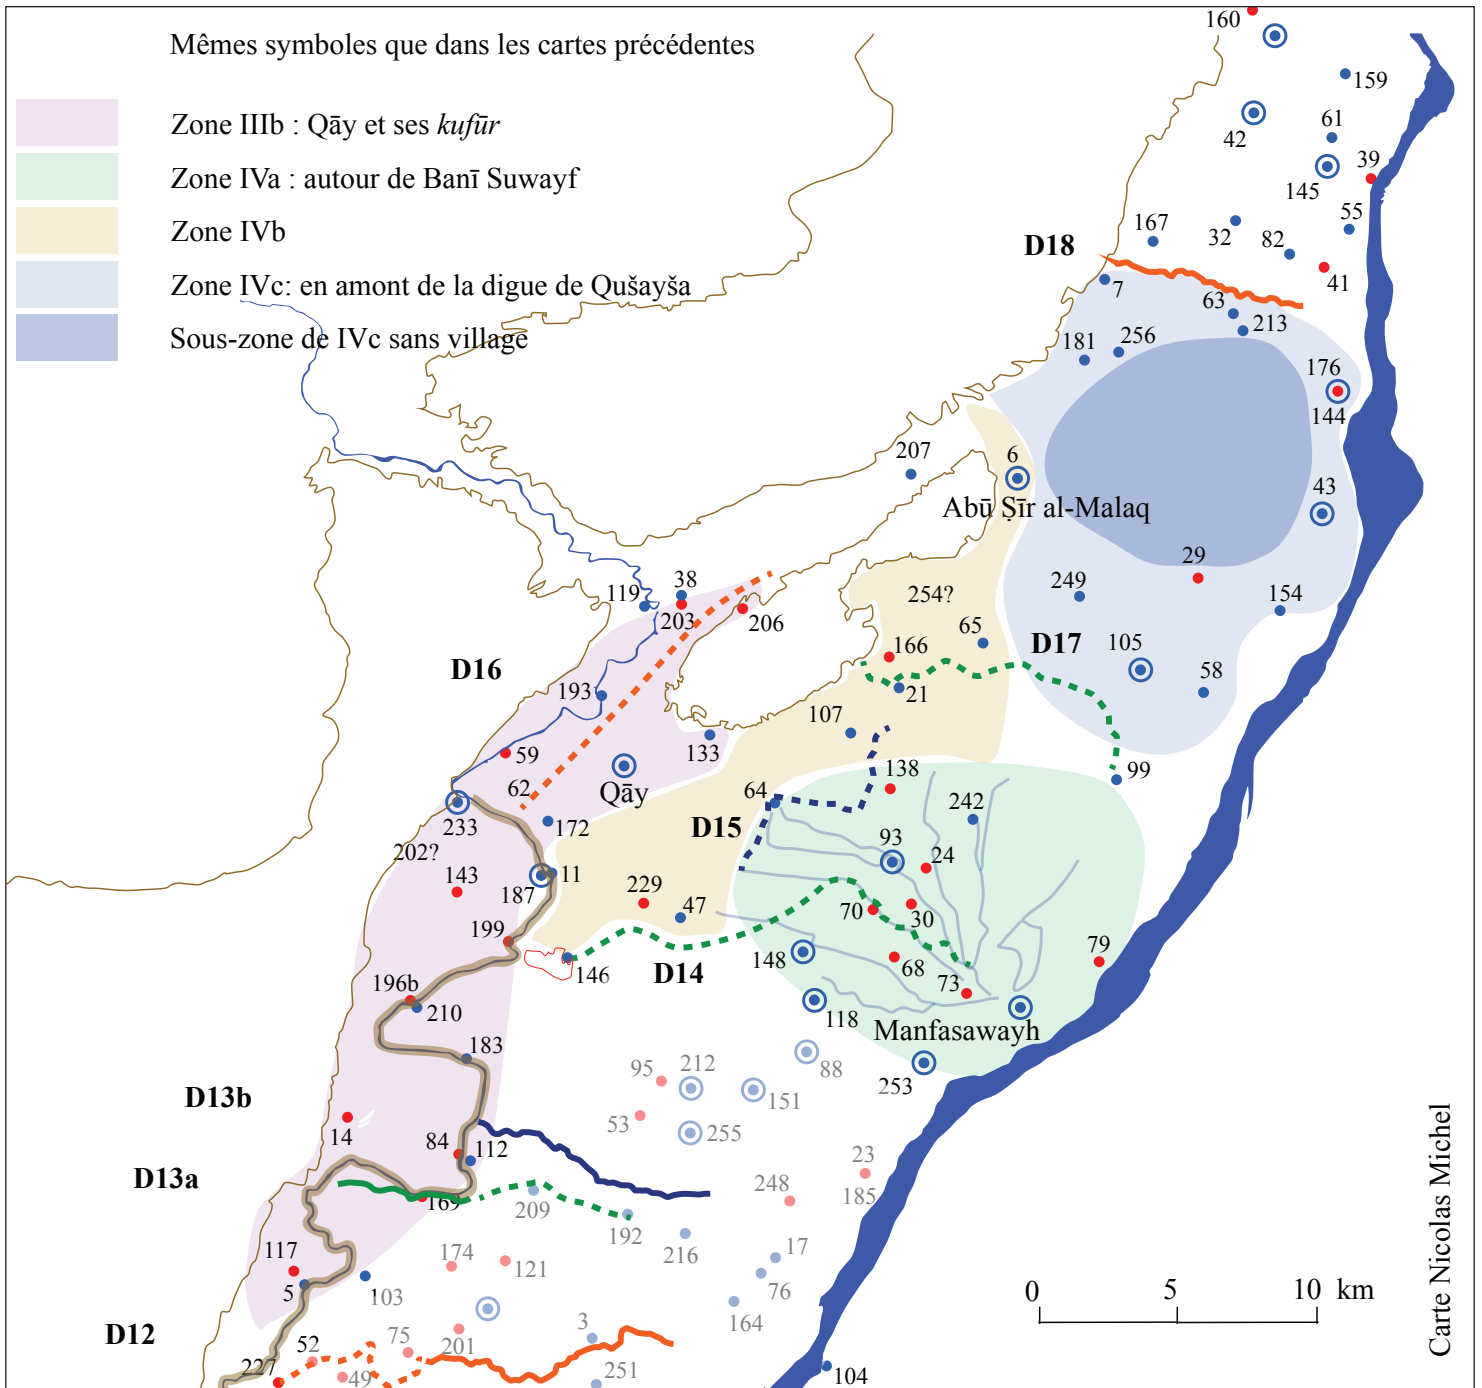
Mêmes symboles que dans les cartes précédentes

Zone IIIb : Qāy et ses *kufūr*

Zone IVa : autour de Banī Suwayf

Zone IVb

Zone IVc: en amont de la digue de Qušayša

Sous-zone de IVc sans village

160
159
42
61
39
145
55
167
32
82
D18
41
7
63
213
181
256
176
144
207
6
Abū Ṣīr al-Malaq
43
29
249
154
254?
65
166
D17
105
58
21
D16
119
38
203
206
193
107
133
59
62
Qāy
138
99
64
242
233
172
D15
93
24
202?
143
11
187
229
47
70
30
199
79
146
D14
148
68
73
196b
210
118
Manfasawayh
183
95
212
88
151
253
D13b
53
255
14
84
112
23
D13a
248
185
169
209
192
216
17
117
174
121
5
103
76
0
5
10 km
164
D12
52
75
201
3
227
49
251
104
Carte Nicolas Michel